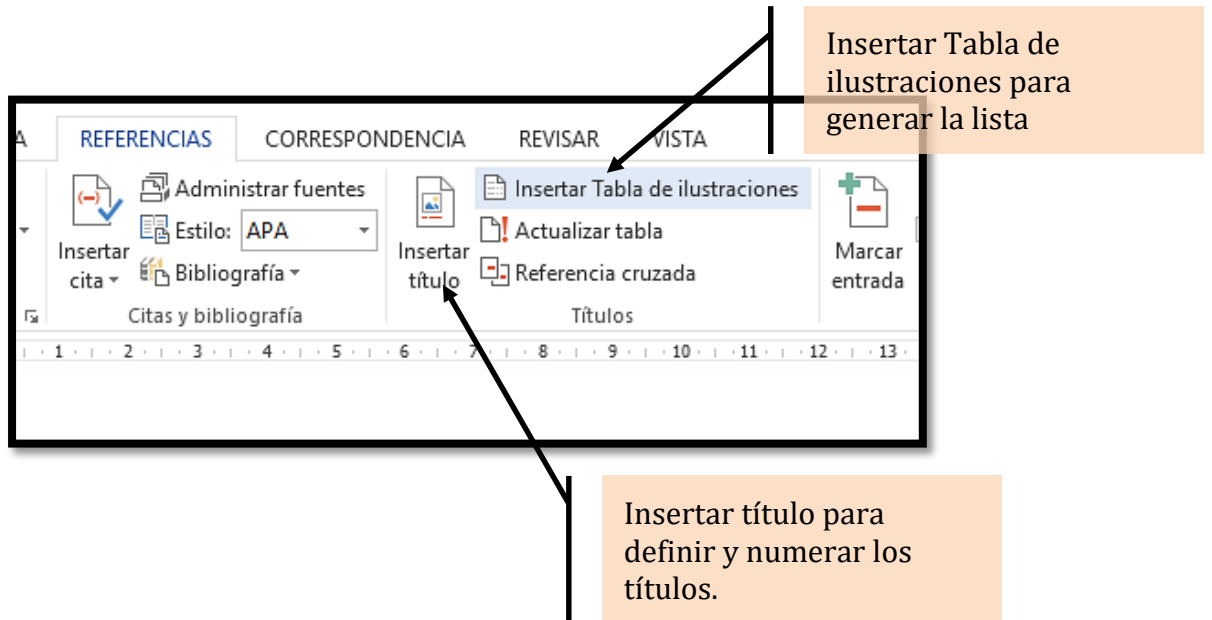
Insertar Tabla de ilustraciones para generar la lista

A REFERENCIAS CORRESPONDENCIA REVISAR VISTA

Insertar cita

Administrar fuentes
Estilo: APA
Bibliografía

Citas y bibliografía

Insertar título

Insertar Tabla de ilustraciones
Actualizar tabla
Referencia cruzada

Títulos

Marcar entrada

1 2 3 4 5 6 7 8 9 10 11 12 13

Insertar título para definir y numerar los títulos.